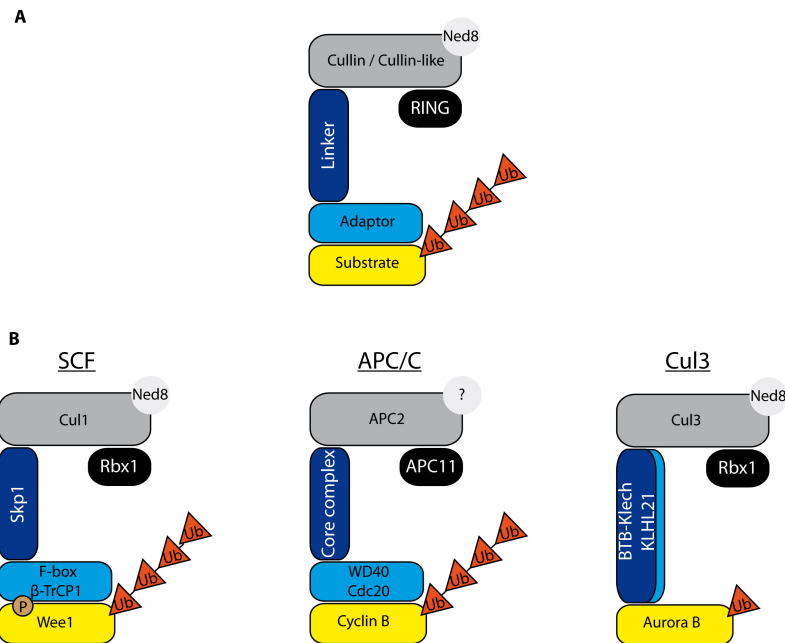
A

Ned8
Cullin / Cullin-like
RING
Linker
Adaptor
Substrate
Ub
Ub
Ub

B

SCF
Ned8
Cul1
Rbx1
Skp1
F-box
β-TrCP1
P
Wee1
Ub
Ub
Ub
Ub

APC/C
?
APC2
APC11
Core complex
WD40
Cdc20
Cyclin B
Ub
Ub
Ub
Ub

Cul3
Ned8
Cul3
Rbx1
BTB-Klech
KLHL21
Aurora B
Ub